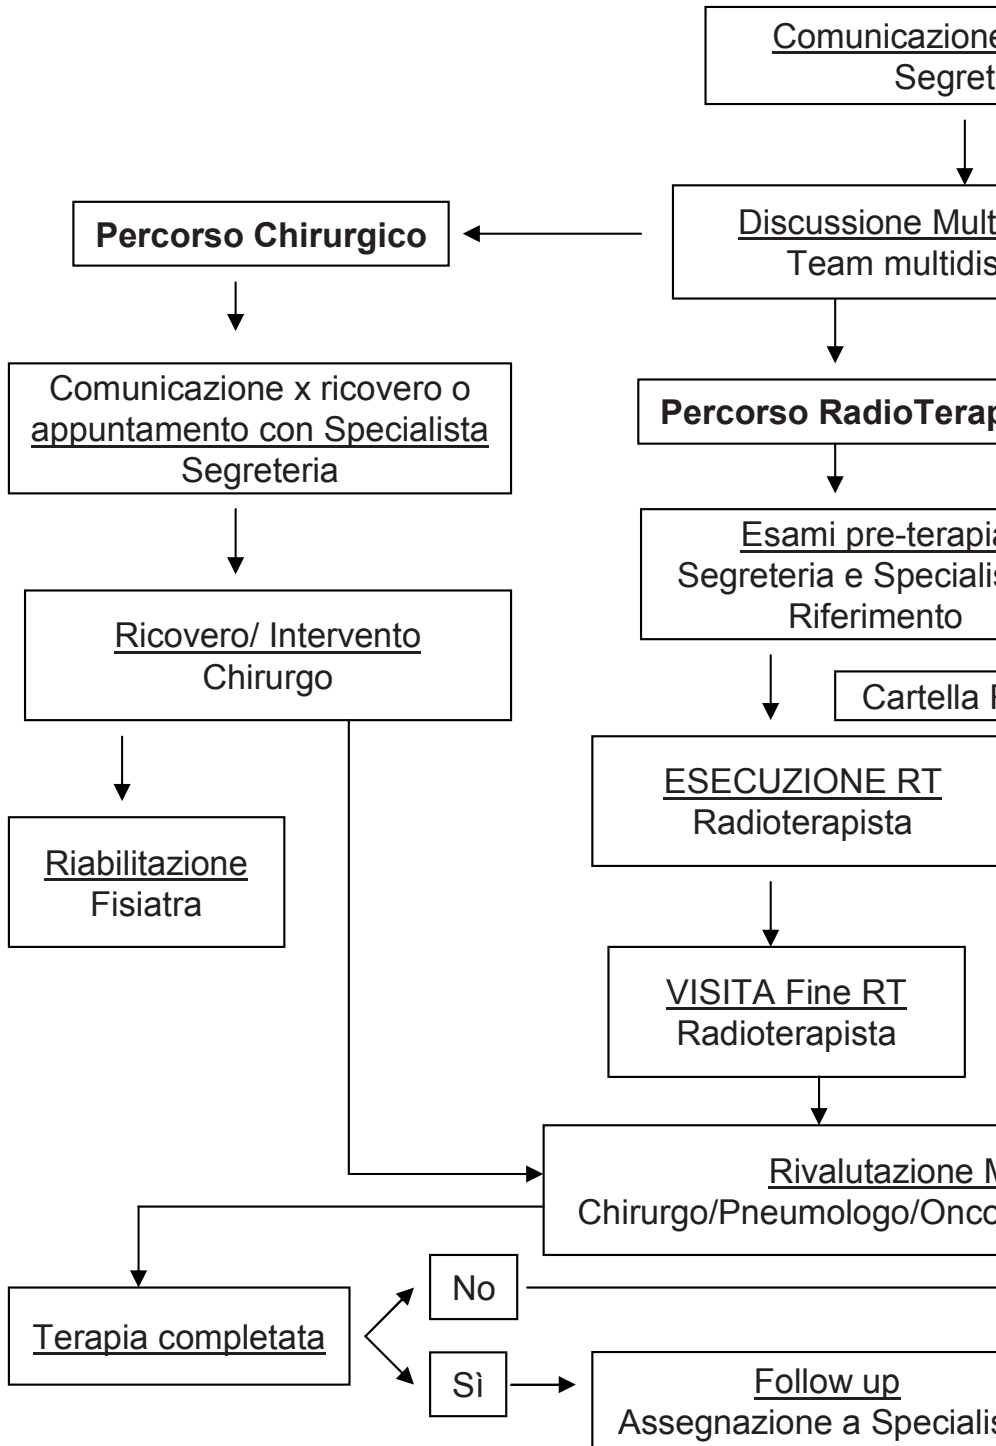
Comunicazione
Segret

Percorso Chirurgico

Discussione Mult
Team multidis

Comunicazione x ricovero o appuntamento con Specialista
Segreteria

Percorso RadioTerap

Esami pre-terapia
Segreteria e Specialis
Riferimento

Ricovero/ Intervento
Chirurgo

Cartella

ESECUZIONE RT
Radioterapista

Riabilitazione
Fisiatra

VISITA Fine RT
Radioterapista

Rivalutazione M
Chirurgo/Pneumologo/Onco

No

Terapia completata

Sì

Follow up
Assegnazione a Specialis